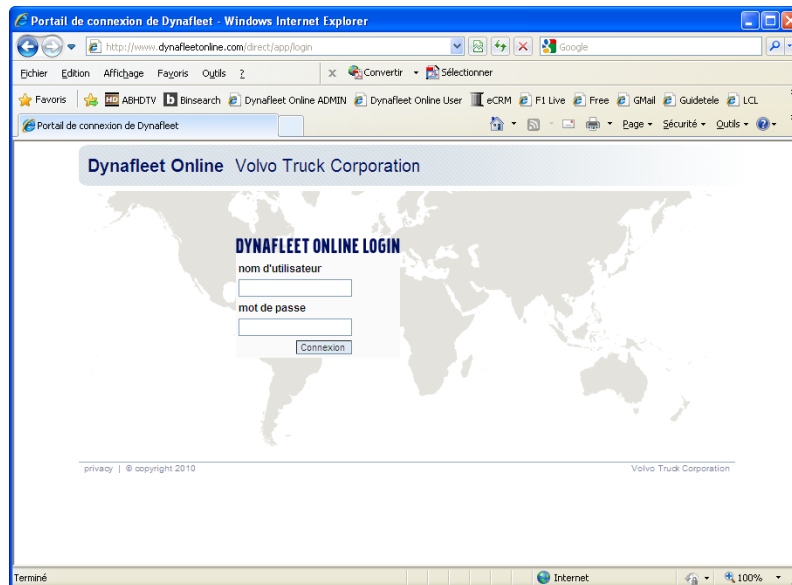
Portail de connexion de Dynafleet - Windows Internet Explorer

http://www.dynafleetonline.com/direct/app/login

Google

Fichier Edition Affichage Favoris Outils ?

Convertir Sélectionner

Favoris ABHDTV Binsearch Dynafleet Online ADMIN Dynafleet Online User eCRM F1 Live Free GMail Guidetele LCL

Portail de connexion de Dynafleet

Page Sécurité Outils

Dynafleet Online Volvo Truck Corporation

DYNAFLEET ONLINE LOGIN

nom d'utilisateur

mot de passe

Connexion

privacy | © copyright 2010

Volvo Truck Corporation

Terminé

Internet

100%